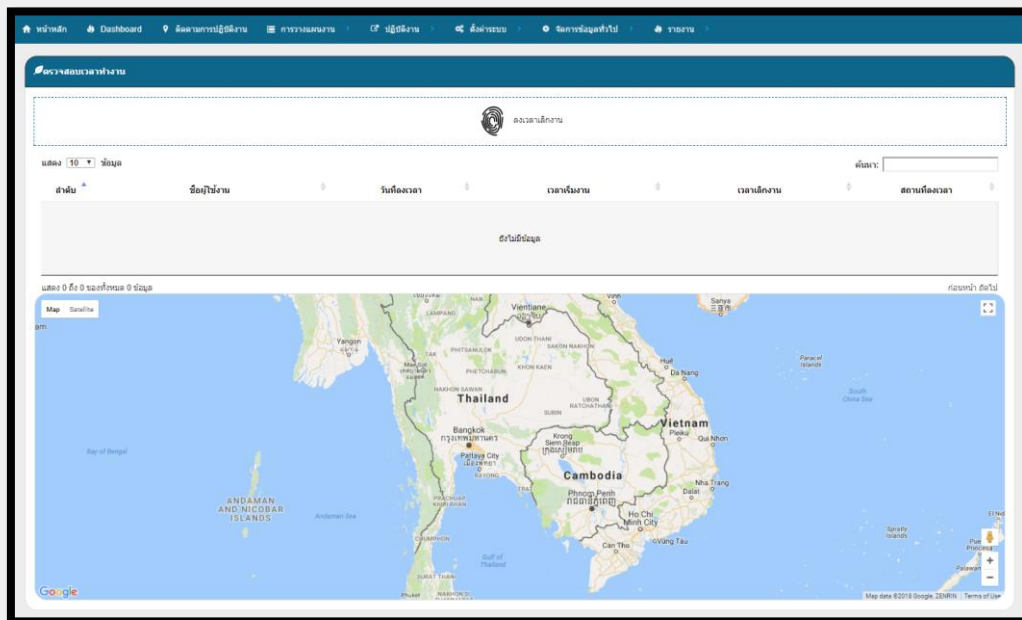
หน้าหลัก Dashboard ติดตามการปฏิบัติงาน การวางแผนงาน ปฏิบัติงาน ตั้งค่าระบบ จัดการข้อมูลทั่วไป รายงาน

ตรวจสอบเวลาทำงาน

ลงเวลาเลิกงาน

แสดง 10 ข้อมูล

ค้นหา:

| ลำดับ | ชื่อผู้ใช้งาน | วันที่ลงเวลา | เวลาเริ่มงาน | เวลาเลิกงาน | สถานที่ลงเวลา |
|---|---|---|---|---|---|
| ยังไม่มีข้อมูล | | | | | |

แสดง 0 ถึง 0 ของทั้งหมด 0 ข้อมูล

ก่อนหน้า ถัดไป

Map Satellite

Vientiane
Sanya 三亚
Yangon
LAMPANG
UDON THANI
SAKON NAKHON
PHITSANULOK
TAK
PHETCHABUN
KHON KAEN
Hue
Da Nang
Paracel Islands
NAKHON SAWAN
Thailand
UBON RATCHATHANI
SURIN
South China Sea
Vietnam
Bangkok กรุงเทพมหานคร
Krong Siem Reap
Pleiku
Qui Nhon
Bay of Bengal
Pattaya City เมืองพัทยา
RAYONG
Cambodia
Nha Trang
Dalat
Phnom Penh
ANDAMAN AND NICOBAR ISLANDS
Andaman Sea
PRACHUAP KHIRI KHAN
Ho Chi Minh City
CHUMPHON
Vung Tau
Can Tho
Gulf of Thailand
Spratly Islands
SURAT THANI
Phuket
NAKHON SI
Palawan
Google
Map data ©2018 Google, ZENRIN Terms of Use